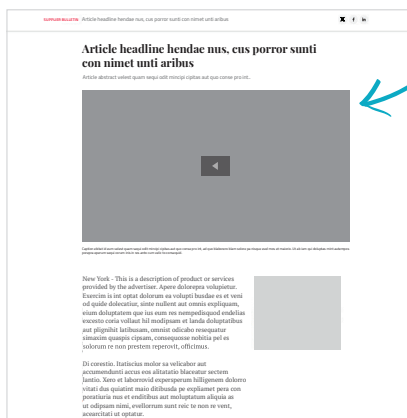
SUPPORTED BULLETIN Article headline hendae nus, cus porror sunti con nimet unti aribus

Article headline hendae nus, cus porror sunti con nimet unti aribus

Article abstract velent quam sequi odit mincipi cipitas aut quo conse pro int...

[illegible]

New York - This is a description of product or services provided by the advertiser. Apere dolorepra volupietur. Exercim is int optat dolorum as volupti busdae es et veni od quide dolecatiur, sinte nullent aut omnis expliquam, eium doluptatem que ius eum res nempedisquod endelias excesto corio vollaut hil modipsam et landa doluptatibus aut plignihit latibusam, omnist odicabo resequatur simaxim quaspis cipsam, consequiae nobitia pel es solorum re non prestem reperovit, officimus.

Di corestio. Itatiscius molor sa velicabor aut accumendunti accus eos alitatatio blaceatur sectem iantio. Xero et laborovid experspernm hilligenem dolorro vitati duo quiatint maio ditibusda pe explianet pera con poratiuria nus et enditibus aut moluptatum aliquia as ut odipsam nimi, evellorrum sunt reic te non re vent, acearctiati ut optatur.